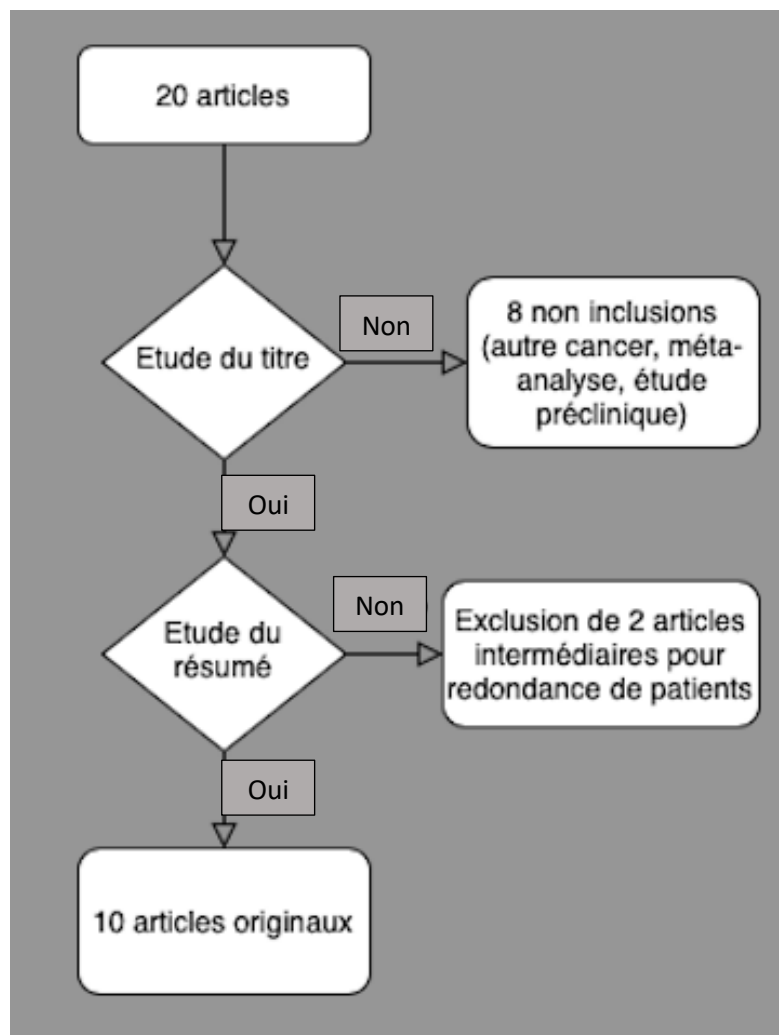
20 articles

Etude du titre

Non

8 non inclusions (autre cancer, méta-analyse, étude préclinique)

Oui

Etude du résumé

Non

Exclusion de 2 articles intermédiaires pour redondance de patients

Oui

10 articles originaux